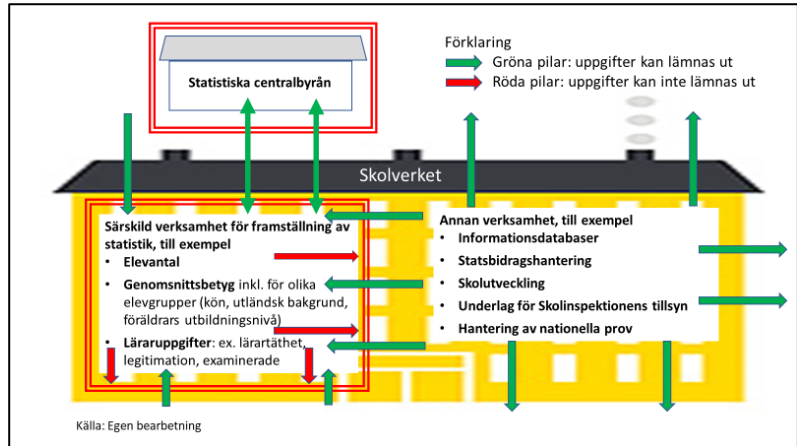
Statistiska centralbyrån

Förklaring
Gröna pilar: uppgifter kan lämnas ut
Röda pilar: uppgifter kan inte lämnas ut

Skolverket

Särskild verksamhet för framställning av statistik, till exempel
• **Elevantal**
• **Genomsnittsbetyg** inkl. för olika elevgrupper (kön, utländsk bakgrund, föräldrars utbildningsnivå)
• **Läraruppgifter**: ex. lärartäthet, legitimation, examinerade

Annan verksamhet, till exempel
• **Informationsdatabaser**
• **Statsbidragshantering**
• **Skolutveckling**
• **Underlag för Skolinspektionens tillsyn**
• **Hantering av nationella prov**

Källa: Egen bearbetning